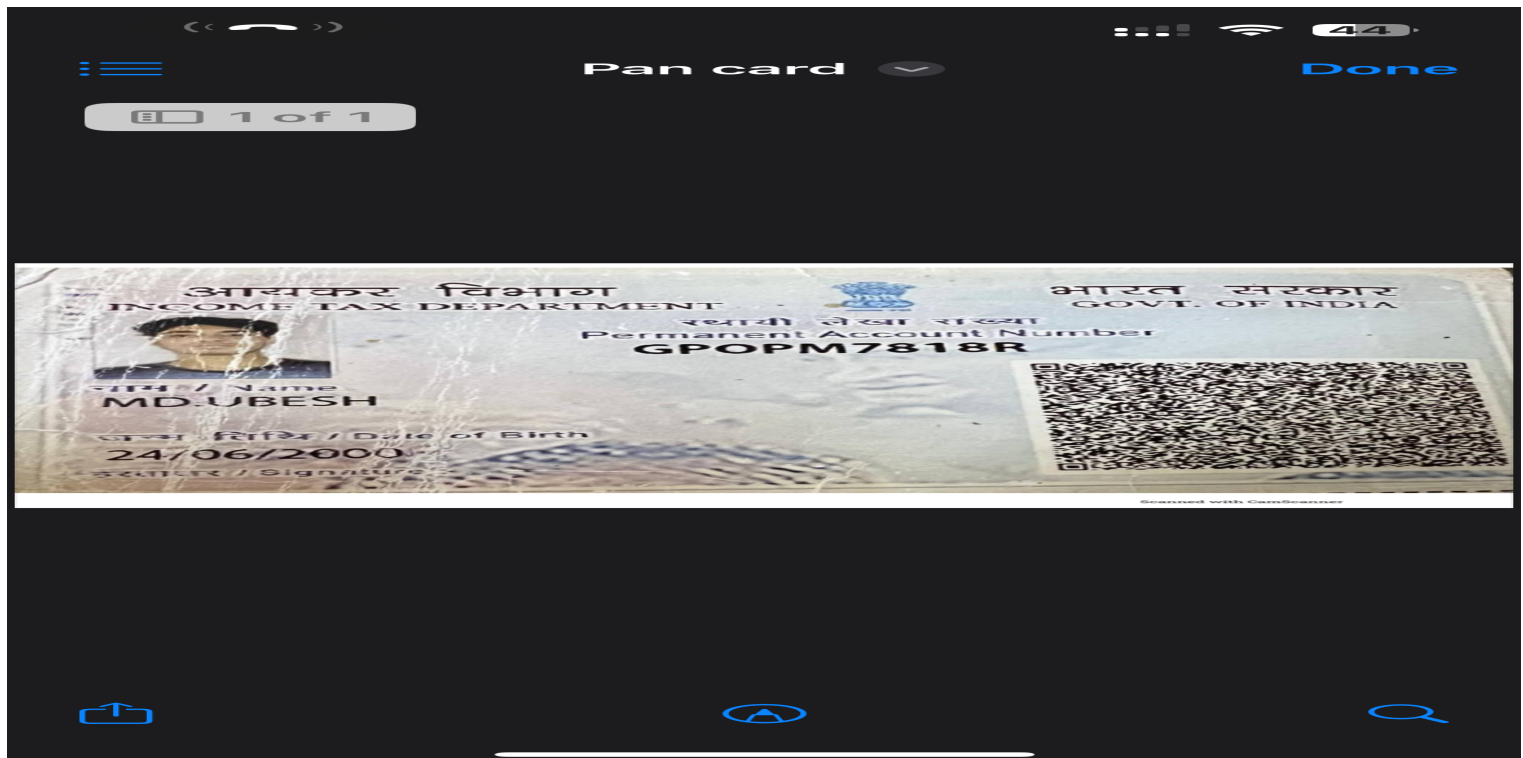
44

Pan card

Done

1 of 1

आयकर विभाग
INCOME TAX DEPARTMENT

भारत सरकार
GOVT. OF INDIA

स्थायी लेखा संख्या
Permanent Account Number
GPOPM7818R

नाम / Name
MD.UBESH

जन्म तिथि / Date of Birth
24/06/2000

हस्ताक्षर / Signature

Scanned with CamScanner